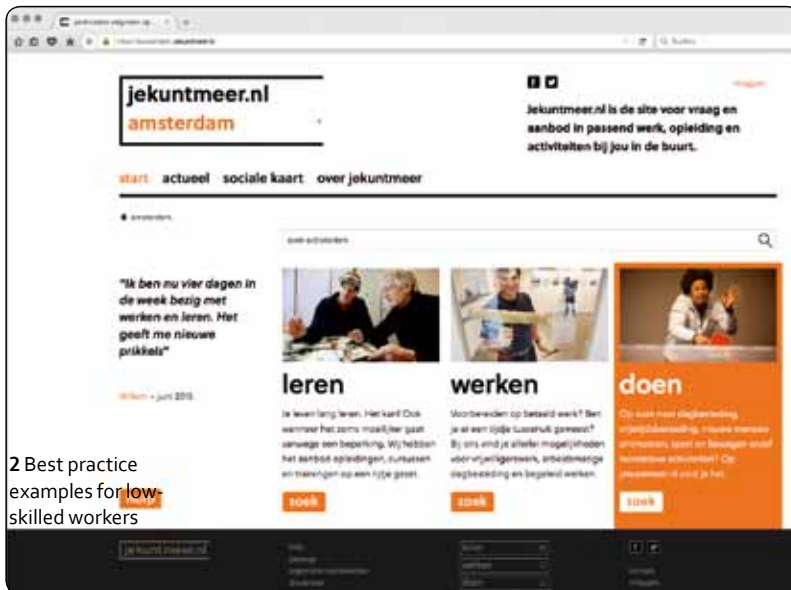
jekuntmeer.nl
amsterdam

Jekuntmeer.nl is de site voor vraag en aanbod in passend werk, opleiding en activiteiten bij jou in de buurt.

start actueel sociale kaart over jekuntmeer

"Ik ben nu vier dagen in de week bezig met werken en leren. Het geeft me nieuwe prikkels"

Willem • juni 2015

leren

Je leven lang leren. Het kan! Ook wanneer het soms moeilijker gaat vanwege een beperking. Wij hebben het aanbod opleidingen, cursussen en trainingen op een rijtje gezet.

zoek

werken

Voorbereiden op betaald werk? Ben je al een tijdje tussenuit geweest? Bij ons vind je alle mogelijkheden voor vrijwilligerswerk, arbeidsmatige dagbesteding en begeleid werken.

zoek

doen

Op zoek naar dagbesteding, vrijetijdsbesteding, nieuwe mensen ontmoeten, sport en bewegen en/of recreatieve activiteiten? Op jekuntmeer.nl vind je het.

zoek

jekuntmeer.nl

2 Best practice examples for low-skilled workers